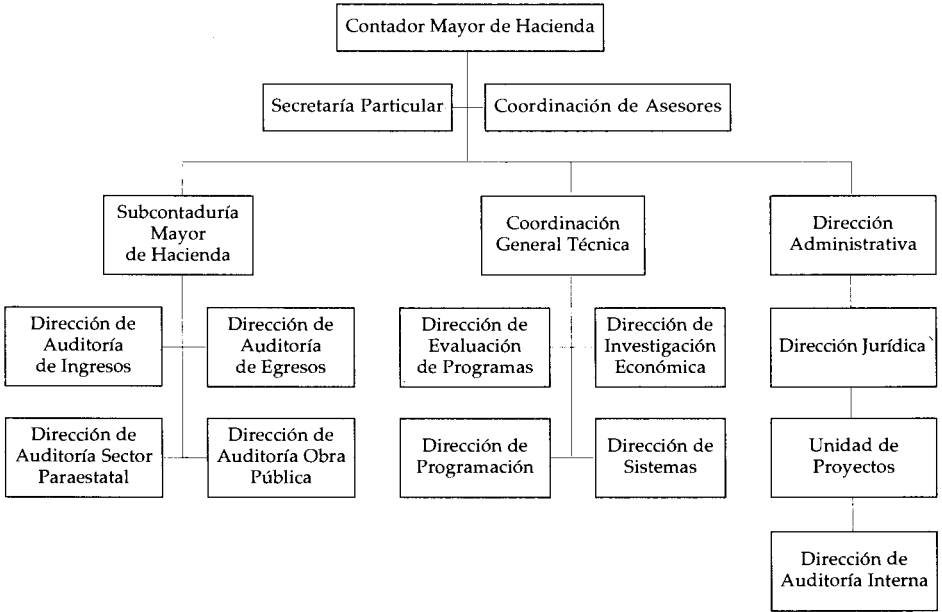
Contador Mayor de Hacienda

Secretaría Particular

Coordinación de Asesores

Subcontaduría Mayor de Hacienda

Coordinación General Técnica

Dirección Administrativa

Dirección de Auditoría de Ingresos

Dirección de Auditoría de Egresos

Dirección de Auditoría Sector Paraestatal

Dirección de Auditoría Obra Pública

Dirección de Evaluación de Programas

Dirección de Investigación Económica

Dirección de Programación

Dirección de Sistemas

Dirección Jurídica`

Unidad de Proyectos

Dirección de Auditoría Interna